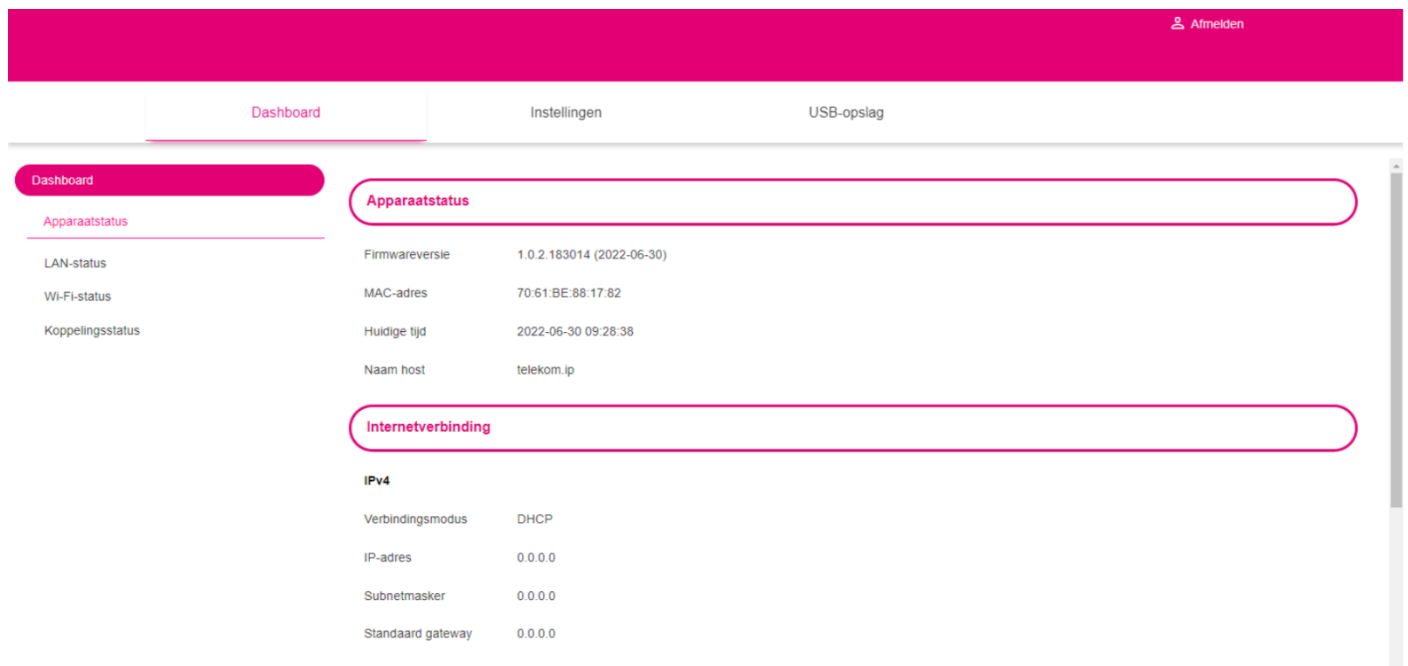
Afmelden

Dashboard Instellingen USB-opslag

Dashboard
Apparaatstatus
LAN-status
Wi-Fi-status
Koppelingsstatus

Apparaatstatus

| | |
|---|---|
| Firmwareversie | 1.0.2.183014 (2022-06-30) |
| MAC-adres | 70:61:BE:88:17:82 |
| Huidige tijd | 2022-06-30 09:28:38 |
| Naam host | telekom.ip |

Internetverbinding

IPv4

| | |
|---|---|
| Verbindingsmodus | DHCP |
| IP-adres | 0.0.0.0 |
| Subnetmasker | 0.0.0.0 |
| Standaard gateway | 0.0.0.0 |